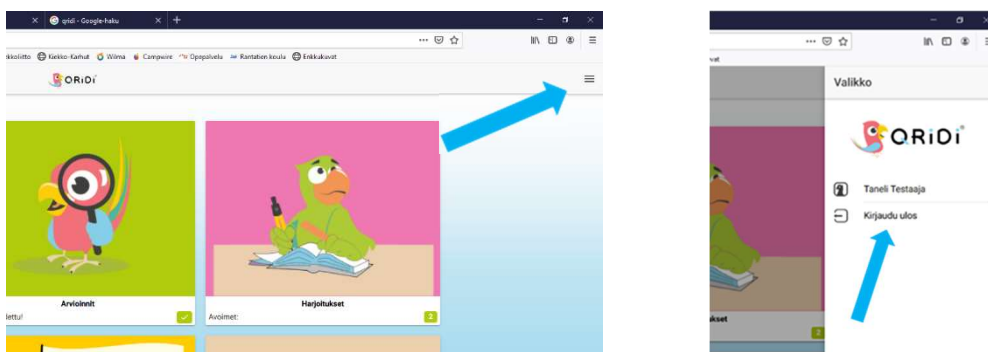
qridi - Google-haku

kkoliitto Kiekko-Karhut Wilma Campwire Opepalvelu Rantatien koulu Enkkukuvat

QRiDi

Arvioinnit

lettu!

Harjoitukset

Avoimet:

2

Valikko

QRiDi

Taneli Testaaja

Kirjaudu ulos

ukset

2